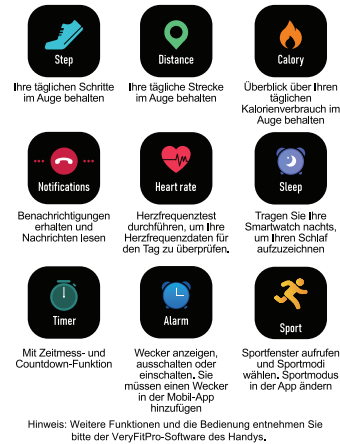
Step

Ihre täglichen Schritte im Auge behalten

Distance

Ihre tägliche Strecke im Auge behalten

Calory

Überblick über Ihren täglichen Kalorienverbrauch im Auge behalten

Notifications

Benachrichtigungen erhalten und Nachrichten lesen

Heart rate

Herzfrequenztest durchführen, um Ihre Herzfrequenzdaten für den Tag zu überprüfen.

Sleep

Tragen Sie Ihre Smartwatch nachts, um Ihren Schlaf aufzuzeichnen

Timer

Mit Zeitmess- und Countdown-Funktion

Alarm

Wecker anzeigen, ausschalten oder einschalten. Sie müssen einen Wecker in der Mobil-App hinzufügen

Sport

Sportfenster aufrufen und Sportmodi wählen. Sportmodus in der App ändern

Hinweis: Weitere Funktionen und die Bedienung entnehmen Sie bitte der VeryFitPro-Software des Handys.